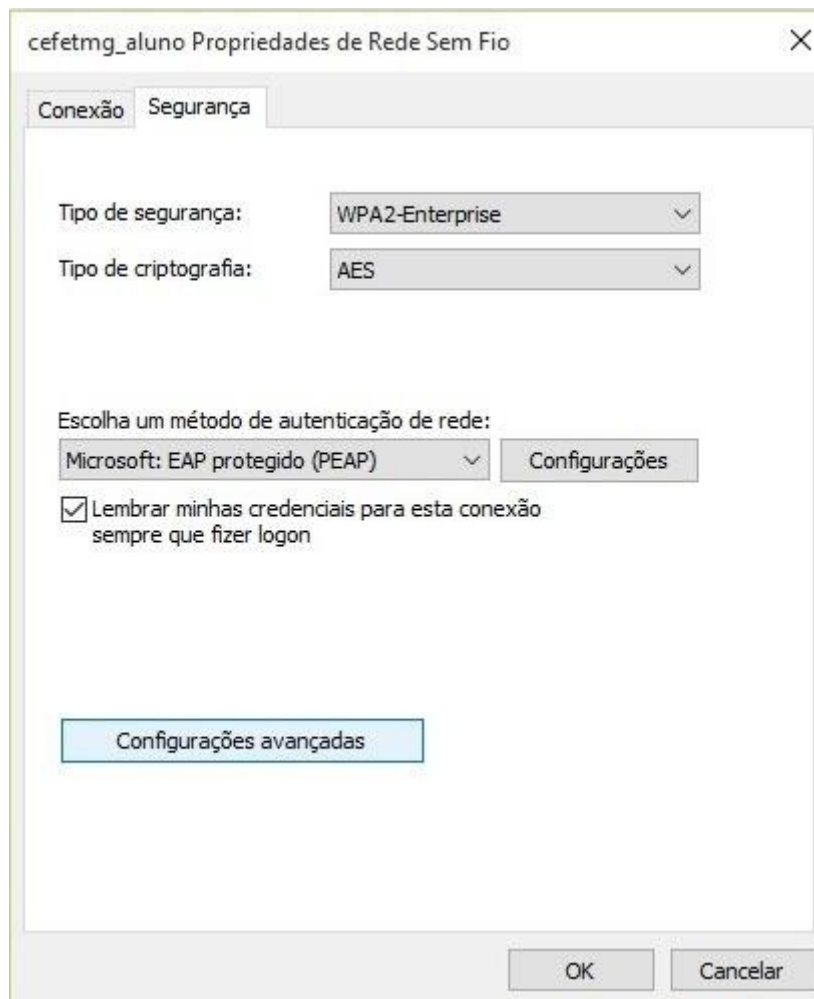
cefetmg_aluno Propriedades de Rede Sem Fio

×

Conexão Segurança

Tipo de segurança: WPA2-Enterprise

Tipo de criptografia: AES

Escolha um método de autenticação de rede:

Microsoft: EAP protegido (PEAP)

Configurações

Lembrar minhas credenciais para esta conexão sempre que fizer logon

Configurações avançadas

OK

Cancelar